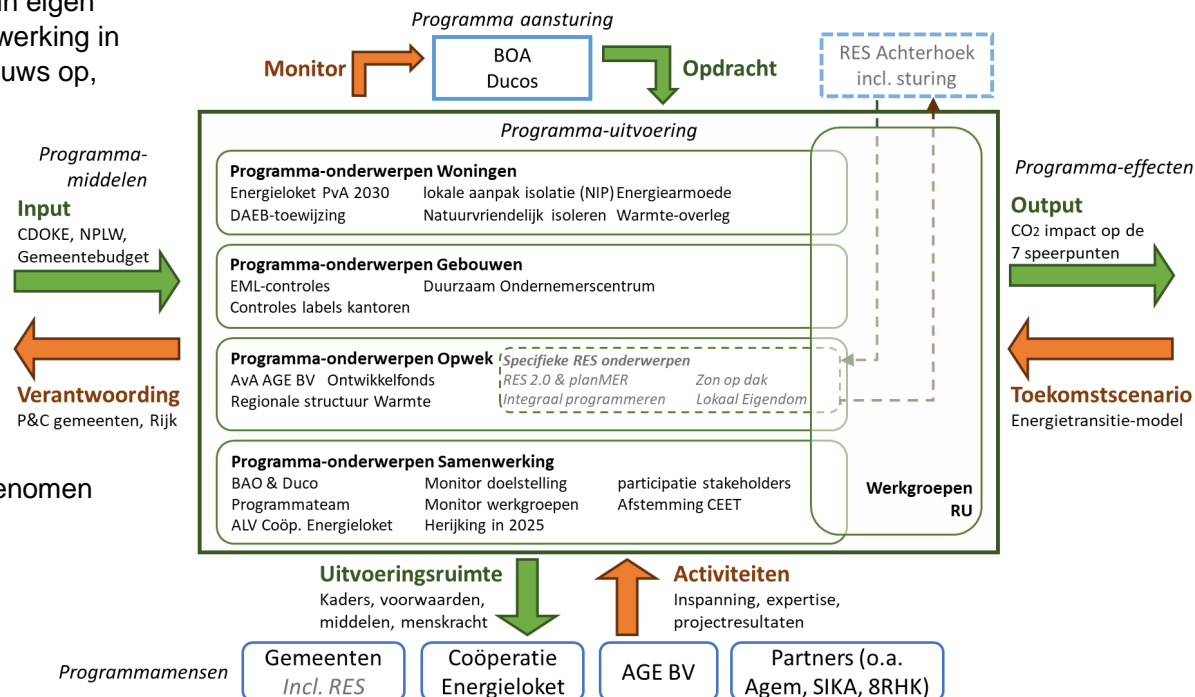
n eigen
werking in
uws op,

enomen

Programma aansturing

Monitor

BOA
Ducos

Opdracht

RES Achterhoek
incl. sturing

Programma-uitvoering

Programma-middelen

Input
CDOKE, NPLW, Gemeentebudget

Verantwoording
P&C gemeenten, Rijk

Programma-onderwerpen Woningen
Energieloket PvA 2030 lokale aanpak isolatie (NIP) Energiearmoede
DAEB-toewijzing Natuurvriendelijk isoleren Warmte-overleg

Programma-onderwerpen Gebouwen
EML-controles Duurzaam Ondernemerscentrum
Controles labels kantoren

Programma-onderwerpen Opwek
AvA AGE BV Ontwikkelfonds
Regionale structuur Warmte

Specifieke RES onderwerpen
RES 2.0 & planMER Zon op dak
Integraal programmeren Lokaal Eigendom

Programma-onderwerpen Samenwerking
BAO & Duco Monitor doelstelling participatie stakeholders
Programmateam Monitor werkgroepen Afstemming CEET
ALV Coöp. Energieloket Herijking in 2025

Werkgroepen
RU

Programma-effecten

Output
$CO_2$ impact op de 7 speerpunten

Toekomstscenario
Energietransitie-model

Uitvoeringsruimte
Kaders, voorwaarden, middelen, menskracht

Activiteiten
Inspanning, expertise, projectresultaten

Programmamensen

Gemeenten
Incl. RES

Coöperatie
Energieloket

AGE BV

Partners (o.a.
Agem, SIKA, 8RHK)